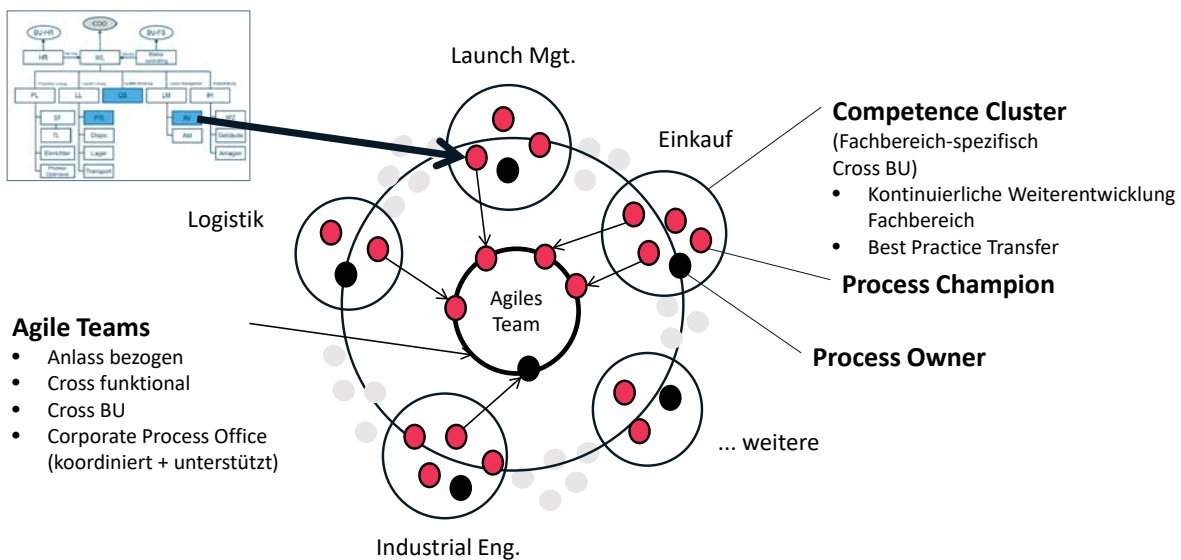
BU-HR
COO
BU-FS
HR
WL
PL
LL
QS
LM
IH
PIS
AV
WZ

Launch Mgt.

Competence Cluster
(Fachbereich-spezifisch Cross BU)
- Kontinuierliche Weiterentwicklung Fachbereich
- Best Practice Transfer

Einkauf

Logistik

Agiles Team

Process Champion

Process Owner

Agile Teams
- Anlass bezogen
- Cross funktional
- Cross BU
- Corporate Process Office (koordiniert + unterstützt)

... weitere

Industrial Eng.